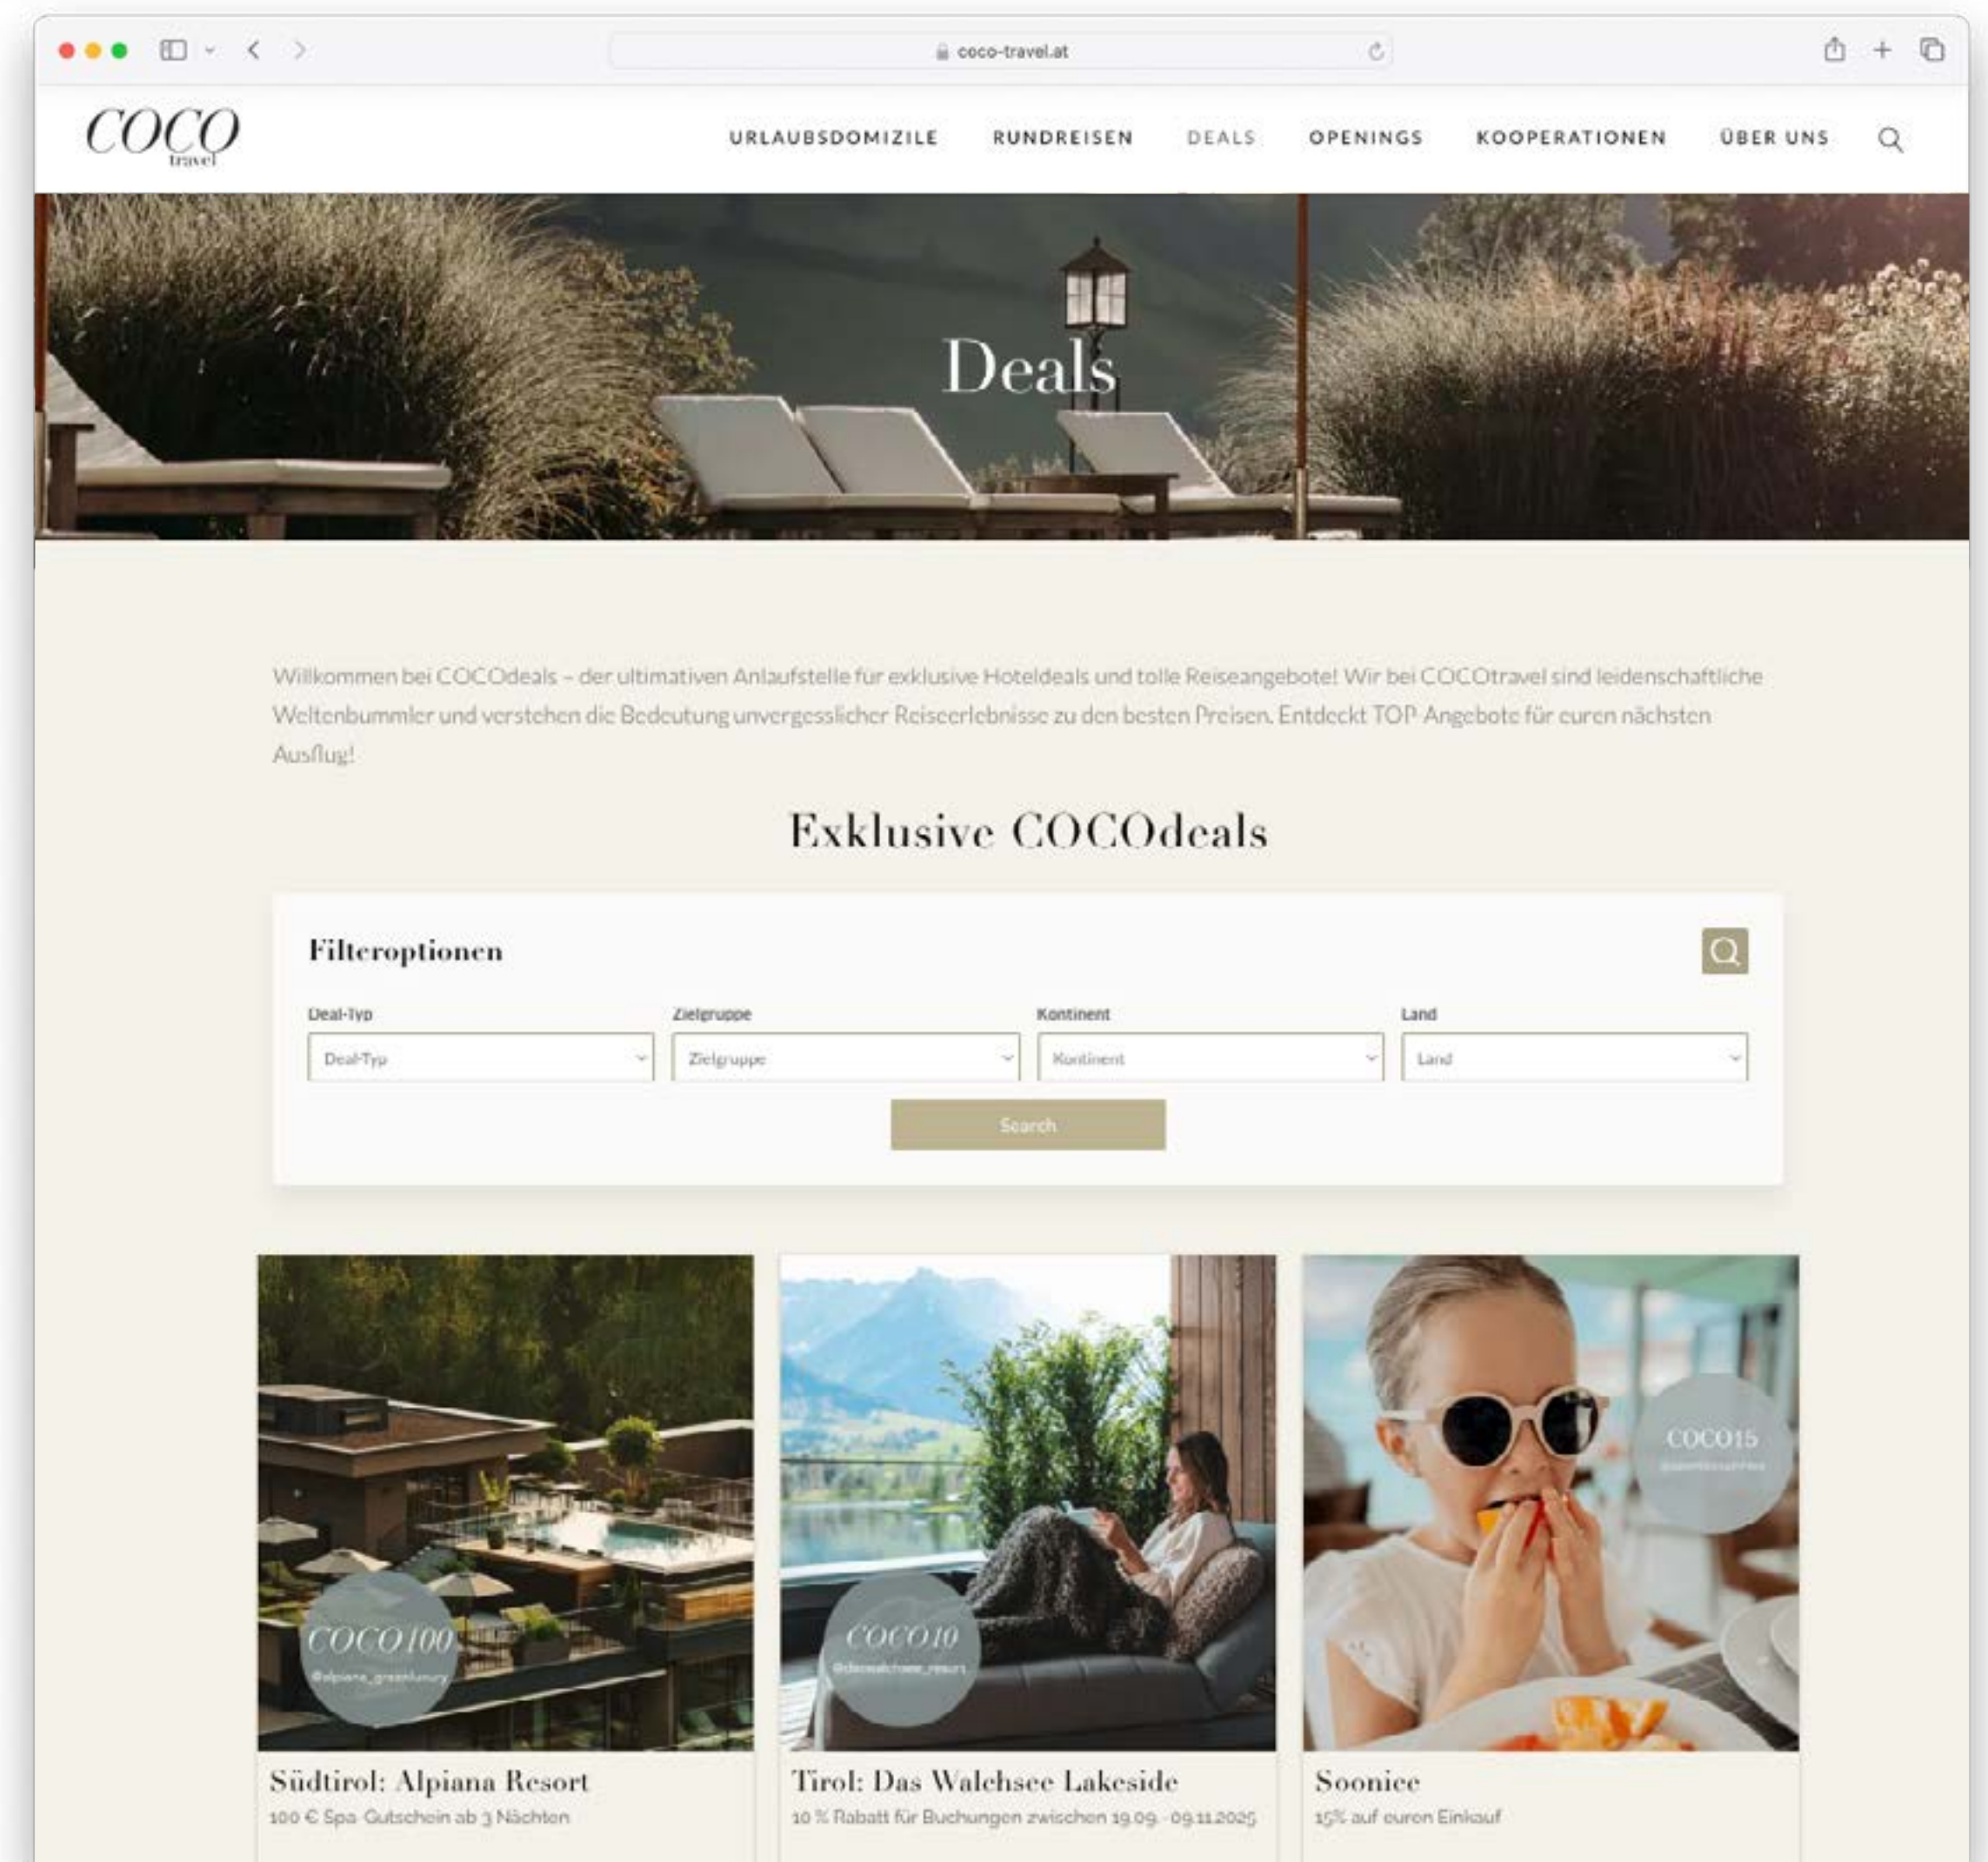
coco-travel.at

COCO travel

URLAUBSDOMIZILE RUNDREISEN DEALS OPENINGS KOOPERATIONEN ÜBER UNS

Deals

Willkommen bei COCOdeals – der ultimativen Anlaufstelle für exklusive Hoteldeals und tolle Reiseangebote! Wir bei COCOtravel sind leidenschaftliche Weltenbummler und verstehen die Bedeutung unvergesslicher Reiseerlebnisse zu den besten Preisen. Entdeckt TOP Angebote für euren nächsten Ausflug!

Exklusive COCOdeals

Filteroptionen

Deal-Typ
Deal-Typ

Zielgruppe
Zielgruppe

Kontinent
Kontinent

Land
Land

Search

COCO100
@alpiana_greenluxury

Südtirol: Alpiana Resort
100 € Spa Gutschein ab 3 Nächten

COCO10
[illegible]

Tirol: Das Walchsee Lakeside
10 % Rabatt für Buchungen zwischen 19.09.-09.11.2025

COCO15
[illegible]

Soonice
15% auf euren Einkauf